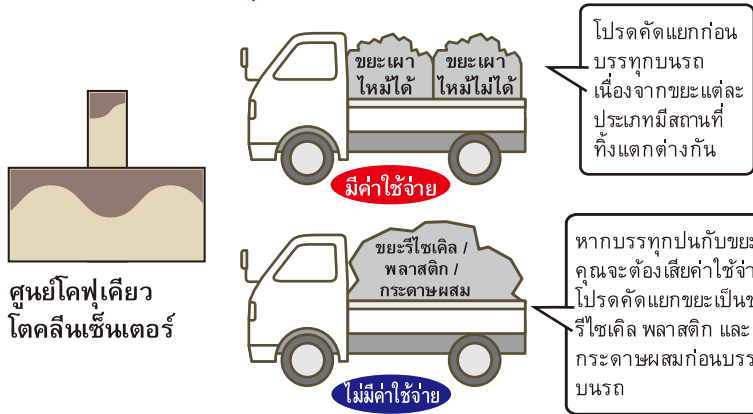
ศูนย์โคฟุเคียว โตคลีนเซ็นเตอร์

ขยะเผาไหม้ได้

ขยะเผาไหม้ไม่ได้

โปรดคัดแยกก่อนบรรทุกบนรถ เนื่องจากขยะแต่ละประเภทมีสถานที่ทิ้งแตกต่างกัน

มีค่าใช้จ่าย

ขยะรีไซเคิล / พลาสติก / กระดาษผสม

หากบรรทุกปนกับขยะ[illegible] คุณจะต้องเสียค่าใช้จ่า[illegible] โปรดคัดแยกขยะเป็นข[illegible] รีไซเคิล พลาสติก และ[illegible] กระดาษผสมก่อนบรร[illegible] บนรถ

ไม่มีค่าใช้จ่าย